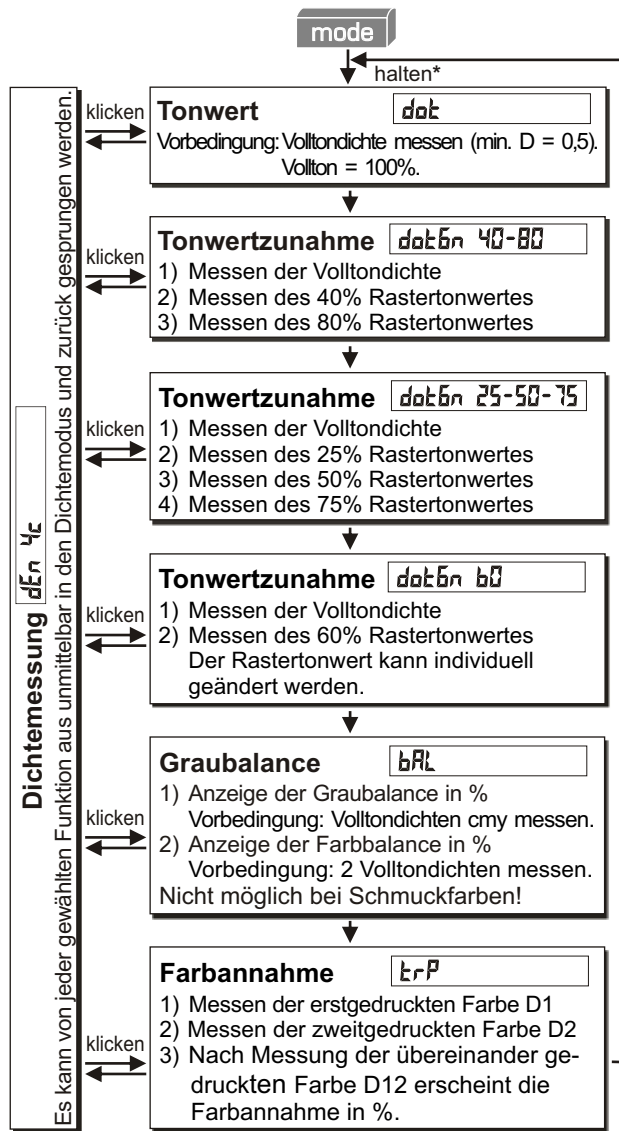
mode

halten*

Dichtemessung dEn 4c
Es kann von jeder gewählten Funktion aus unmittelbar in den Dichtemodus und zurück gesprungen werden.

klicken

Tonwert dot
Vorbedingung: Volltondichte messen (min. D = 0,5). Vollton = 100%.

klicken

Tonwertzunahme dotGn 40-80
1) Messen der Volltondichte
2) Messen des 40% Rastertonwertes
3) Messen des 80% Rastertonwertes

klicken

Tonwertzunahme dotGn 25-50-75
1) Messen der Volltondichte
2) Messen des 25% Rastertonwertes
3) Messen des 50% Rastertonwertes
4) Messen des 75% Rastertonwertes

klicken

Tonwertzunahme dotGn 60
1) Messen der Volltondichte
2) Messen des 60% Rastertonwertes
Der Rastertonwert kann individuell geändert werden.

klicken

Graubalance bAL
1) Anzeige der Graubalance in %
Vorbedingung: Volltondichten cmy messen.
2) Anzeige der Farbbalance in %
Vorbedingung: 2 Volltondichten messen.
Nicht möglich bei Schmuckfarben!

klicken

Farbannahme trP
1) Messen der erstgedruckten Farbe D1
2) Messen der zweitgedruckten Farbe D2
3) Nach Messung der übereinander gedruckten Farbe D12 erscheint die Farbannahme in %.